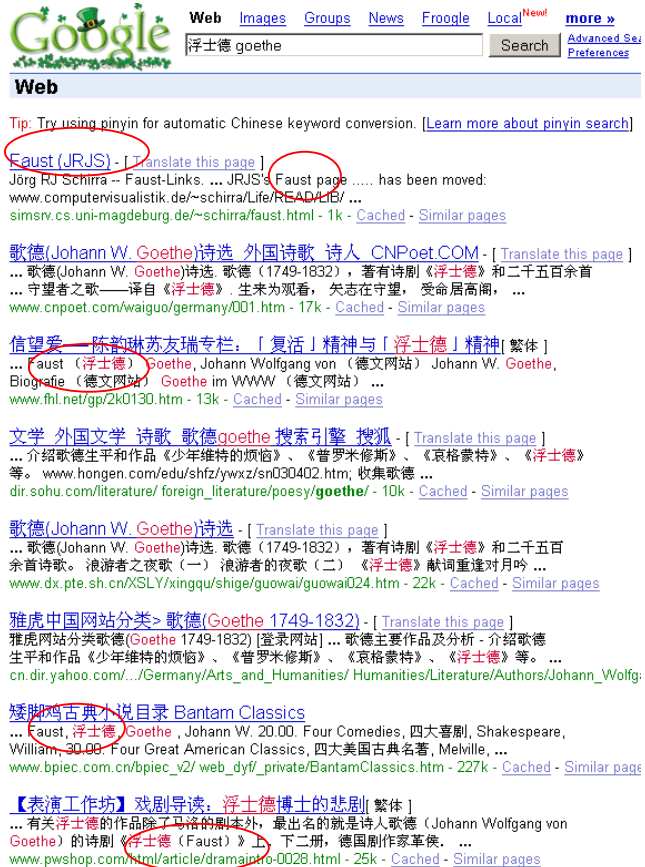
Google

Web Images Groups News Froogle Local New! more »

浮士德 goethe

Search

Advanced Sea
Preferences

Web

Tip: Try using pinyin for automatic Chinese keyword conversion. [Learn more about pinyin search]

Faust (JRJS) - [ Translate this page ]
Jörg RJ Schirra -- Faust-Links. ... JRJS's Faust page ..... has been moved: www.computervisualistik.de/~schirra/Life/READ/LIB/ ...
simsrv.cs.uni-magdeburg.de/~schirra/faust.html - 1k - Cached - Similar pages

歌德(Johann W. Goethe)诗选 外国诗歌 诗人 CNPoet.COM - [ Translate this page ]
... 歌德(Johann W. Goethe)诗选. 歌德(1749-1832), 著有诗剧《浮士德》和二千五百余首 ... 守望者之歌——译自《浮士德》. 生来为观看, 矢志在守望, 受命居高阁, ...
www.cnpoet.com/waiguo/germany/001.htm - 17k - Cached - Similar pages

信望爱——陈韵琳苏友瑞专栏: 「复活」精神与「浮士德」精神[ 繁体 ]
... Faust (浮士德) Goethe, Johann Wolfgang von (德文网站) Johann W. Goethe, Biografie (德文网站) Goethe im WWW (德文网站) ...
www.fhl.net/gp/2k0130.htm - 13k - Cached - Similar pages

文学 外国文学 诗歌 歌德goethe 搜索引擎 搜狐 - [ Translate this page ]
... 介绍歌德生平和作品《少年维特的烦恼》、《普罗米修斯》、《哀格蒙特》、《浮士德》等。 www.hongen.com/edu/shfz/ywxz/sn030402.htm; 收集歌德 ...
dir.sohu.com/literature/ foreign_literature/poesy/goethe/ - 10k - Cached - Similar pages

歌德(Johann W. Goethe)诗选 - [ Translate this page ]
... 歌德(Johann W. Goethe)诗选. 歌德(1749-1832), 著有诗剧《浮士德》和二千五百余首诗歌。 浪游者之夜歌(一) 浪游者的夜歌(二) 《浮士德》献词重新对月吟 ...
www.dx.pte.sh.cn/XSLY/xingqu/shige/guowai024.htm - 22k - Cached - Similar pages

雅虎中国网站分类> 歌德(Goethe 1749-1832) - [ Translate this page ]
雅虎网站分类歌德(Goethe 1749-1832) [登录网站] ... 歌德主要作品及分析 - 介绍歌德生平和作品《少年维特的烦恼》、《普罗米修斯》、《哀格蒙特》、《浮士德》等。 ...
cn.dir.yahoo.com/.../Germany/Arts_and_Humanities/ Humanities/Literature/Authors/Johann_Wolfg

矮脚鸡古典小说目录 Bantam Classics
... Faust, 浮士德, Goethe, Johann W. 20.00. Four Comedies, 四大喜剧, Shakespeare, William, 30.00. Four Great American Classics, 四大美国古典名著, Melville, ...
www.bpiec.com.cn/bpiec_v2/ web_dyf/_private/BantamClassics.htm - 227k - Cached - Similar page

【表演工作坊】戏剧导读: 浮士德博士的悲剧[ 繁体 ]
... 有关浮士德的作品除了马洛的剧本外, 最出名的就是诗人歌德(Johann Wolfgang von Goethe)的诗剧《浮士德(Faust)》上、下二册, 德国剧作家莱俟. ...
www.pwshop.com.tw/html/article/dramaintro-0028.html - 25k - Cached - Similar pages